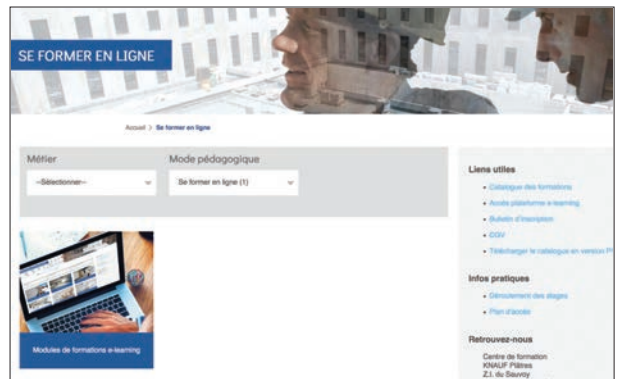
SE FORMER EN LIGNE

Accueil > Se former en ligne

Métier
--Sélectionner--

Mode pédagogique
Se former en ligne (1)

Modules de formations e-learning

Liens utiles
- Catalogue des formations
- Accès plateforme e-learning
- Bulletin d'inscription
- CGV
- Télécharger le catalogue en version P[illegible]

Infos pratiques
- Déroulement des stages
- Plan d'accès

Retrouvez-nous
Centre de formation
KNAUF Plâtres
Z.I. du Sauvoy